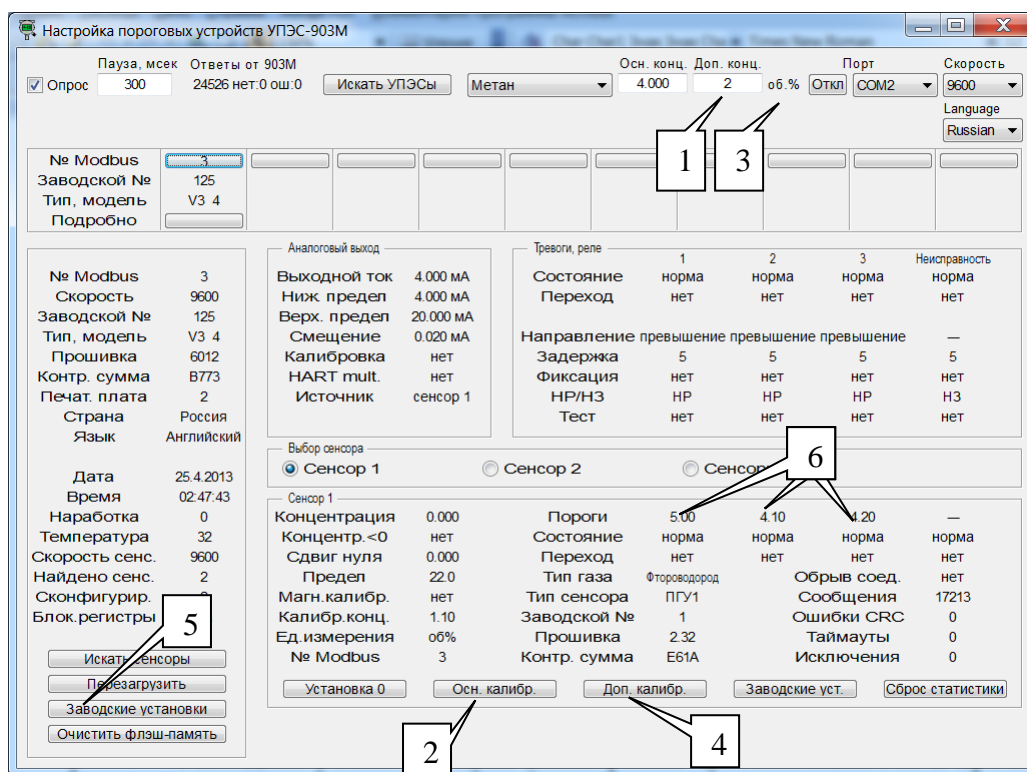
Настройка пороговых устройств УПЭС-903М

Пауза, мсек Ответы от 903М
Опрос 300 24526 нет:0 ош:0 Искать УПЭСы Метан

Осн. конц. Доп. конц.
4.000 2 об.%
Порт Скорость
Откл COM2 9600
Language
Russian

1 3

№ Modbus 3
Заводской № 125
Тип, модель V3 4
Подробно

№ Modbus 3
Скорость 9600
Заводской № 125
Тип, модель V3 4
Прошивка 6012
Контр. сумма B773
Печат. плата 2
Страна Россия
Язык Английский

Дата 25.4.2013
Время 02:47:43
Наработка 0
Температура 32
Скорость сенс. 9600
Найдено сенс. 2
Сконфигурир. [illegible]
Блок.регистры

5

Искать сенсоры
Перезагрузить
Заводские установки
Очистить флэш-память

Аналоговый выход
Выходной ток 4.000 мА
Ниж. предел 4.000 мА
Верх. предел 20.000 мА
Смещение 0.020 мА
Калибровка нет
HART mult. нет
Источник сенсор 1

Тревоги, реле
| | 1 | 2 | 3 | Неисправность |
|---|---|---|---|---|
| Состояние | норма | норма | норма | норма |
| Переход | нет | нет | нет | нет |
| Направление | превышение | превышение | превышение | — |
| Задержка | 5 | 5 | 5 | 5 |
| Фиксация | нет | нет | нет | нет |
| НР/НЗ | НР | НР | НР | НЗ |
| Тест | нет | нет | нет | нет |

Выбор сенсора
Сенсор 1 Сенсор 2 Сенсор

6

Сенсор 1
Концентрация 0.000
Концентр.<0 нет
Сдвиг нуля 0.000
Предел 22.0
Магн.калибр. нет
Калибр.конц. 1.10
Ед.измерения об%
№ Modbus 3

Пороги 5.00 4.10 4.20 —
Состояние норма норма норма норма
Переход нет нет нет нет
Тип газа Фтороводород
Тип сенсора ПГУ1
Заводской № 1
Прошивка 2.32
Контр. сумма E61A

Обрыв соед. нет
Сообщения 17213
Ошибки CRC 0
Таймауты 0
Исключения 0

Установка 0 Осн. калибр. Доп. калибр. Заводские уст. Сброс статистики

2 4